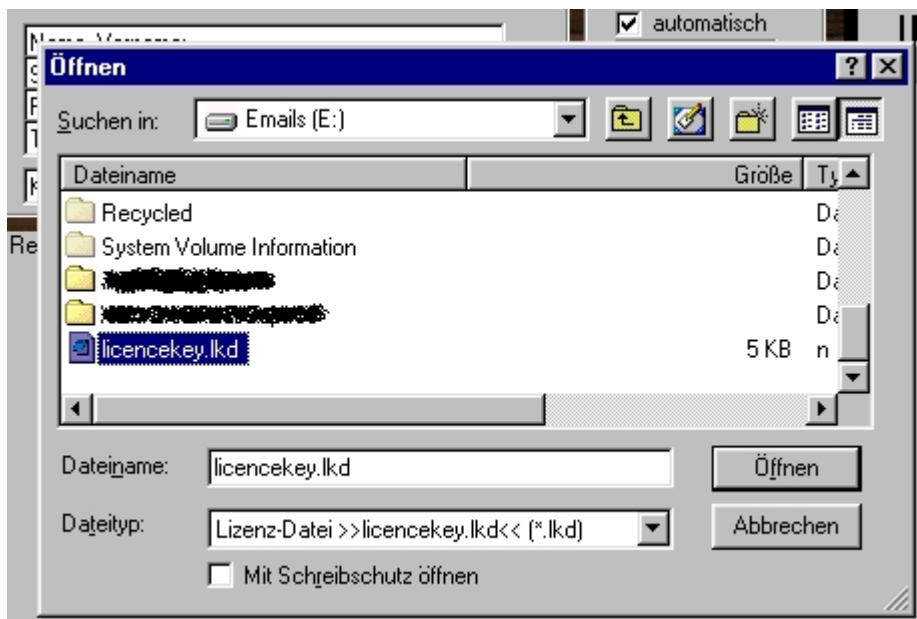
automatisch

Name, Vorname:

Re

Öffnen

?

Suchen in: Emails (E:)

| Dateiname | Größe | Ty |
|---|---|---|
| Recycled | | Da |
| System Volume Information | | Da |
| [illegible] | | Da |
| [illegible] | | Da |
| licencekey.lkd | 5 KB | n |

Dateiname: licencekey.lkd

Öffnen

Dateityp: Lizenz-Datei >>licencekey.lkd<< (*.lkd)

Abbrechen

Mit Schreibschutz öffnen